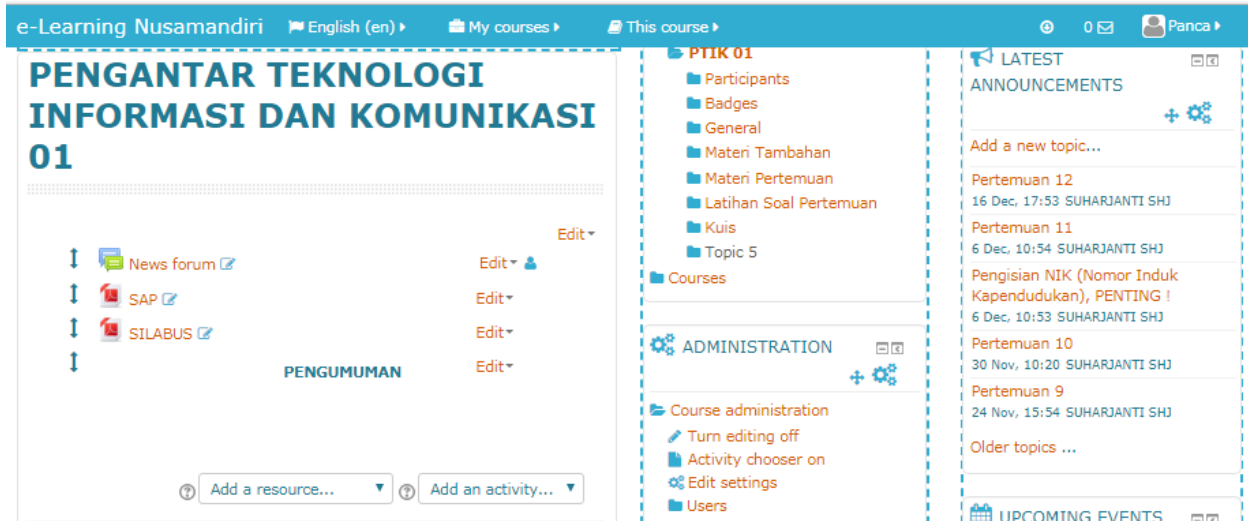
e-Learning Nusamandiri English (en) My courses This course 0 Panca

PENGANTAR TEKNOLOGI INFORMASI DAN KOMUNIKASI 01

Edit

News forum Edit

SAP Edit

SILABUS Edit

PENGUMUMAN Edit

Add a resource... Add an activity...

PTIK 01
Participants
Badges
General
Materi Tambahan
Materi Pertemuan
Latihan Soal Pertemuan
Kuis
Topic 5
Courses

ADMINISTRATION

Course administration
Turn editing off
Activity chooser on
Edit settings
Users

LATEST ANNOUNCEMENTS

Add a new topic...

Pertemuan 12
16 Dec, 17:53 SUHARJANTI SHJ

Pertemuan 11
6 Dec, 10:54 SUHARJANTI SHJ

Pengisian NIK (Nomor Induk Kapendudukan), PENTING !
6 Dec, 10:53 SUHARJANTI SHJ

Pertemuan 10
30 Nov, 10:20 SUHARJANTI SHJ

Pertemuan 9
24 Nov, 15:54 SUHARJANTI SHJ

Older topics ...

UPCOMING EVENTS